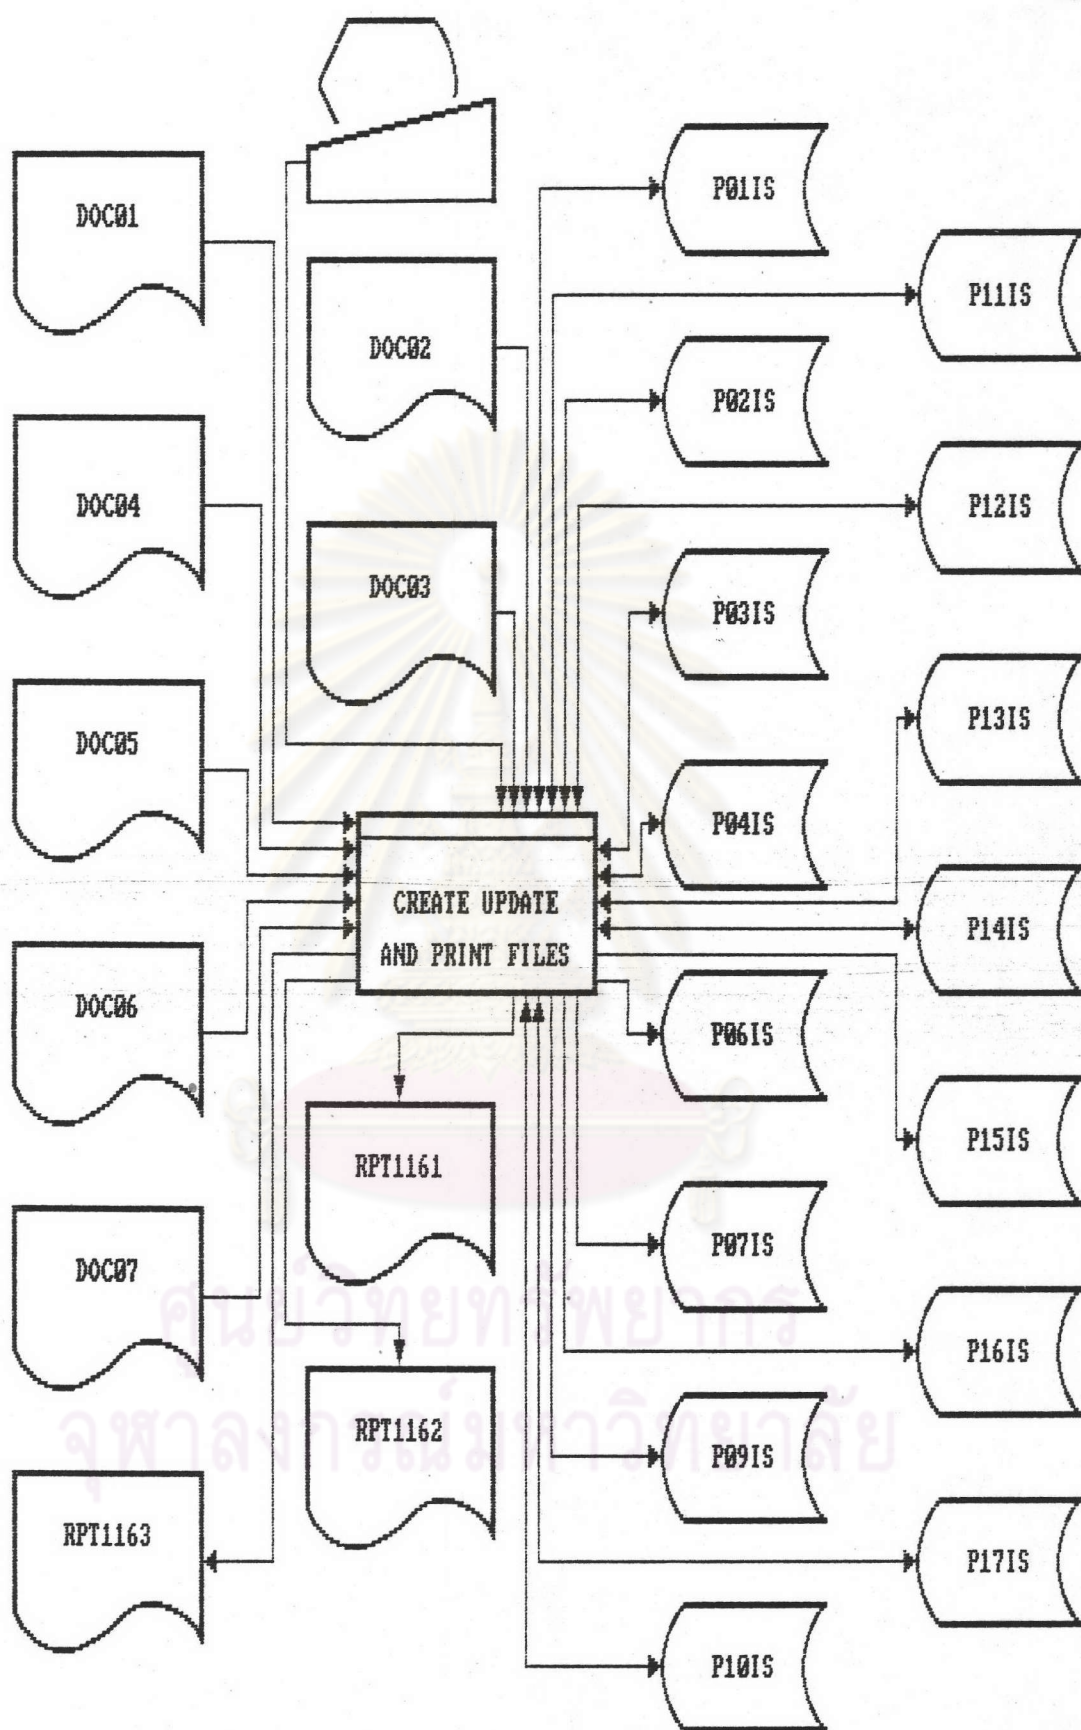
DOC01

DOC02

P01IS

P11IS

P02IS

DOC04

P12IS

DOC03

P03IS

DOC05

P13IS

P04IS

CREATE UPDATE AND PRINT FILES

P14IS

DOC06

P06IS

RPT1161

P15IS

DOC07

P07IS

P16IS

RPT1162

P09IS

RPT1163

P17IS

P10IS

ศูนย์วิทยทรัพยากร
จุฬาลงกรณ์มหาวิทยาลัย